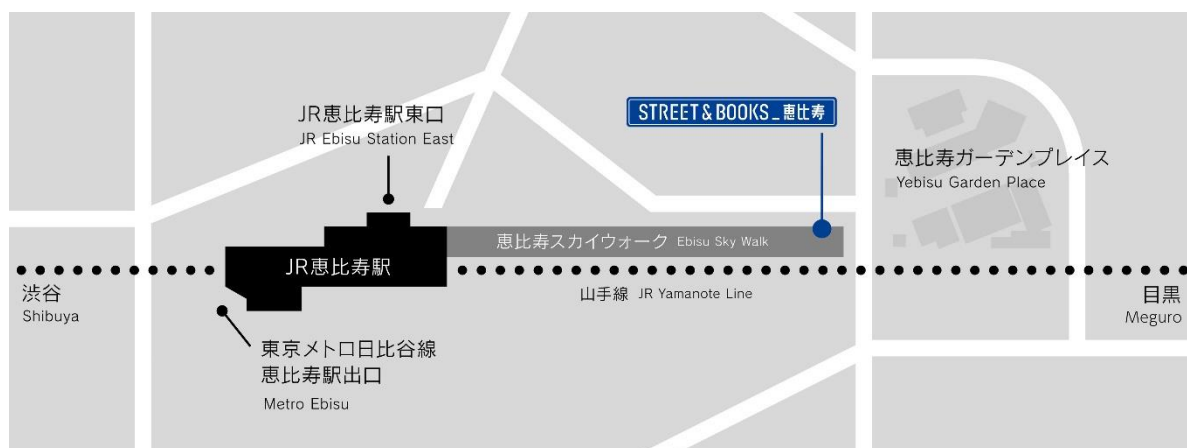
JR恵比寿駅東口
JR Ebisu Station East

STREET & BOOKS_恵比寿

恵比寿ガーデンプレイス
Yebisu Garden Place

恵比寿スカイウォーク Ebisu Sky Walk

JR恵比寿駅

渋谷
Shibuya

山手線 JR Yamanote Line

目黒
Meguro

東京メトロ日比谷線
恵比寿駅出口
Metro Ebisu